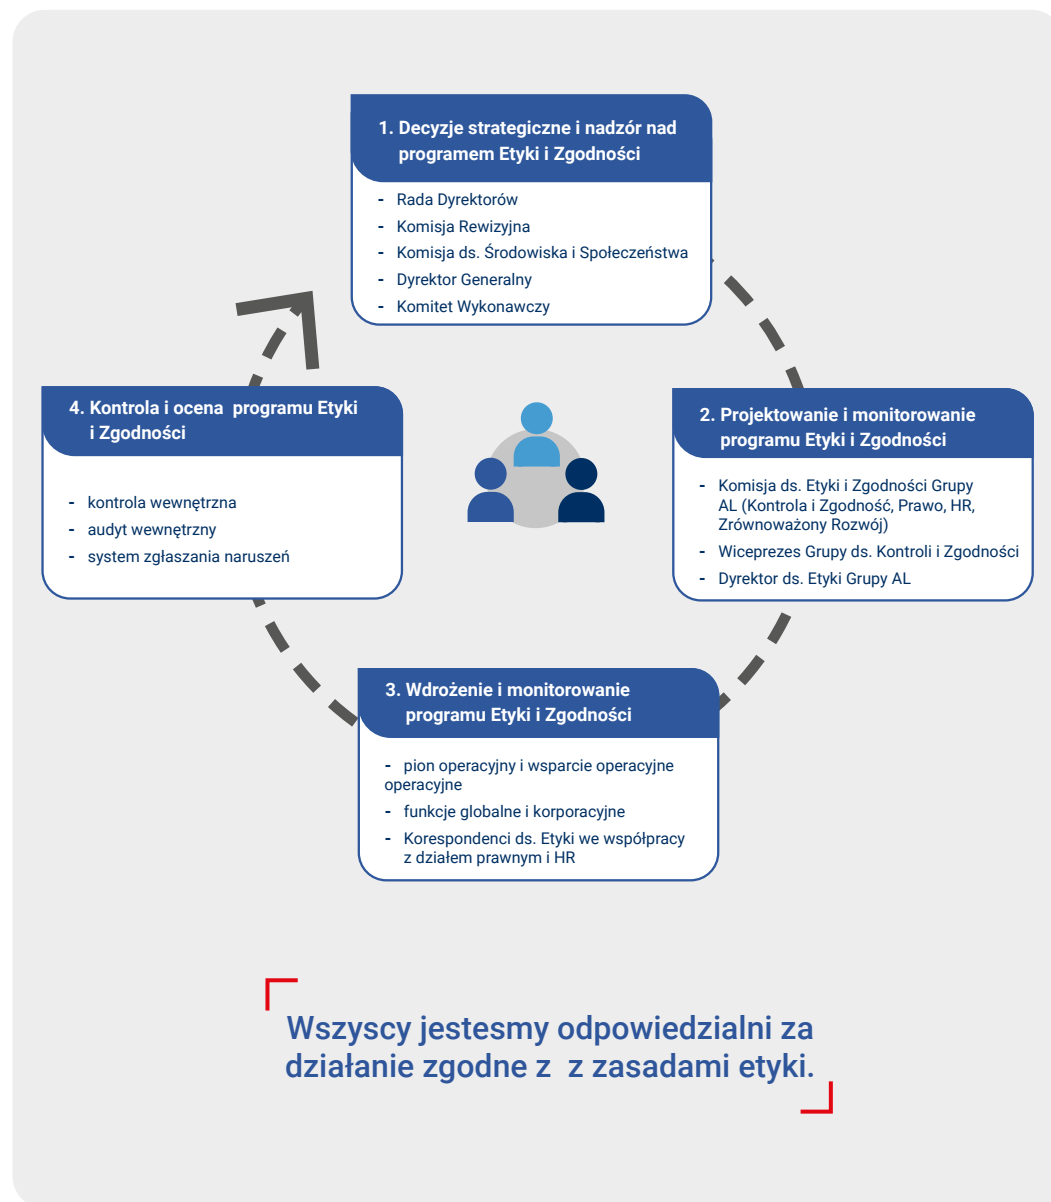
1. Decyzje strategiczne i nadzór nad programem Etyki i Zgodności

- Rada Dyrektorów
- Komisja Rewizyjna
- Komisja ds. Środowiska i Społeczeństwa
- Dyrektor Generalny
- Komitet Wykonawczy

2. Projektowanie i monitorowanie programu Etyki i Zgodności

- Komisja ds. Etyki i Zgodności Grupy AL (Kontrola i Zgodność, Prawo, HR, Zrównoważony Rozwój)
- Wiceprezes Grupy ds. Kontroli i Zgodności
- Dyrektor ds. Etyki Grupy AL

3. Wdrożenie i monitorowanie programu Etyki i Zgodności

- pion operacyjny i wsparcie operacyjne operacyjne
- funkcje globalne i korporacyjne
- Korespondenci ds. Etyki we współpracy z działem prawnym i HR

4. Kontrola i ocena programu Etyki i Zgodności

- kontrola wewnętrzna
- audyt wewnętrzny
- system zgłaszania naruszeń

Wszyscy jestesmy odpowiedzialni za działanie zgodne z z zasadami etyki.